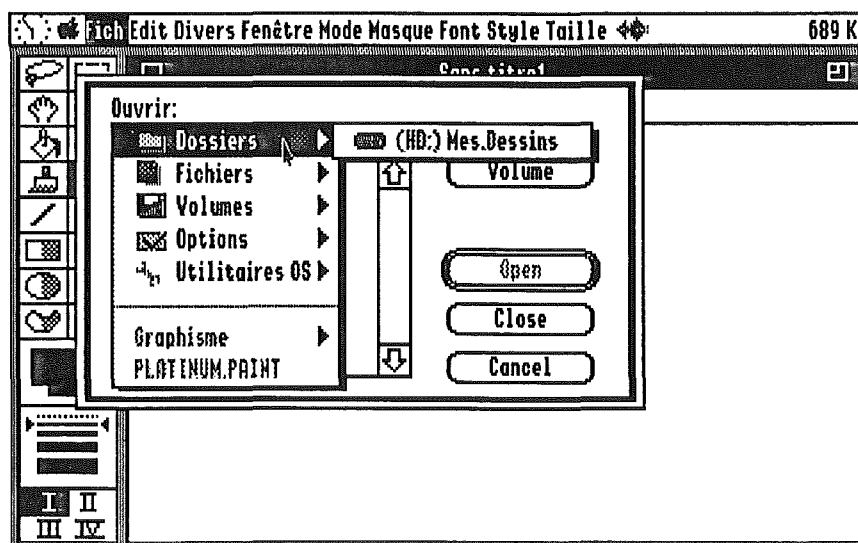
Fich Edit Divers Fenêtre Mode Masque Font Style Taille

689 K

Sans titre1

Ouvrir:

Dossiers

(HD:) Mes.Dessins

Fichiers

Volumes

Options

Utilitaires OS

Graphisme

PLATINUM.PAINT

Volume

Open

Close

Cancel

I II

III IV